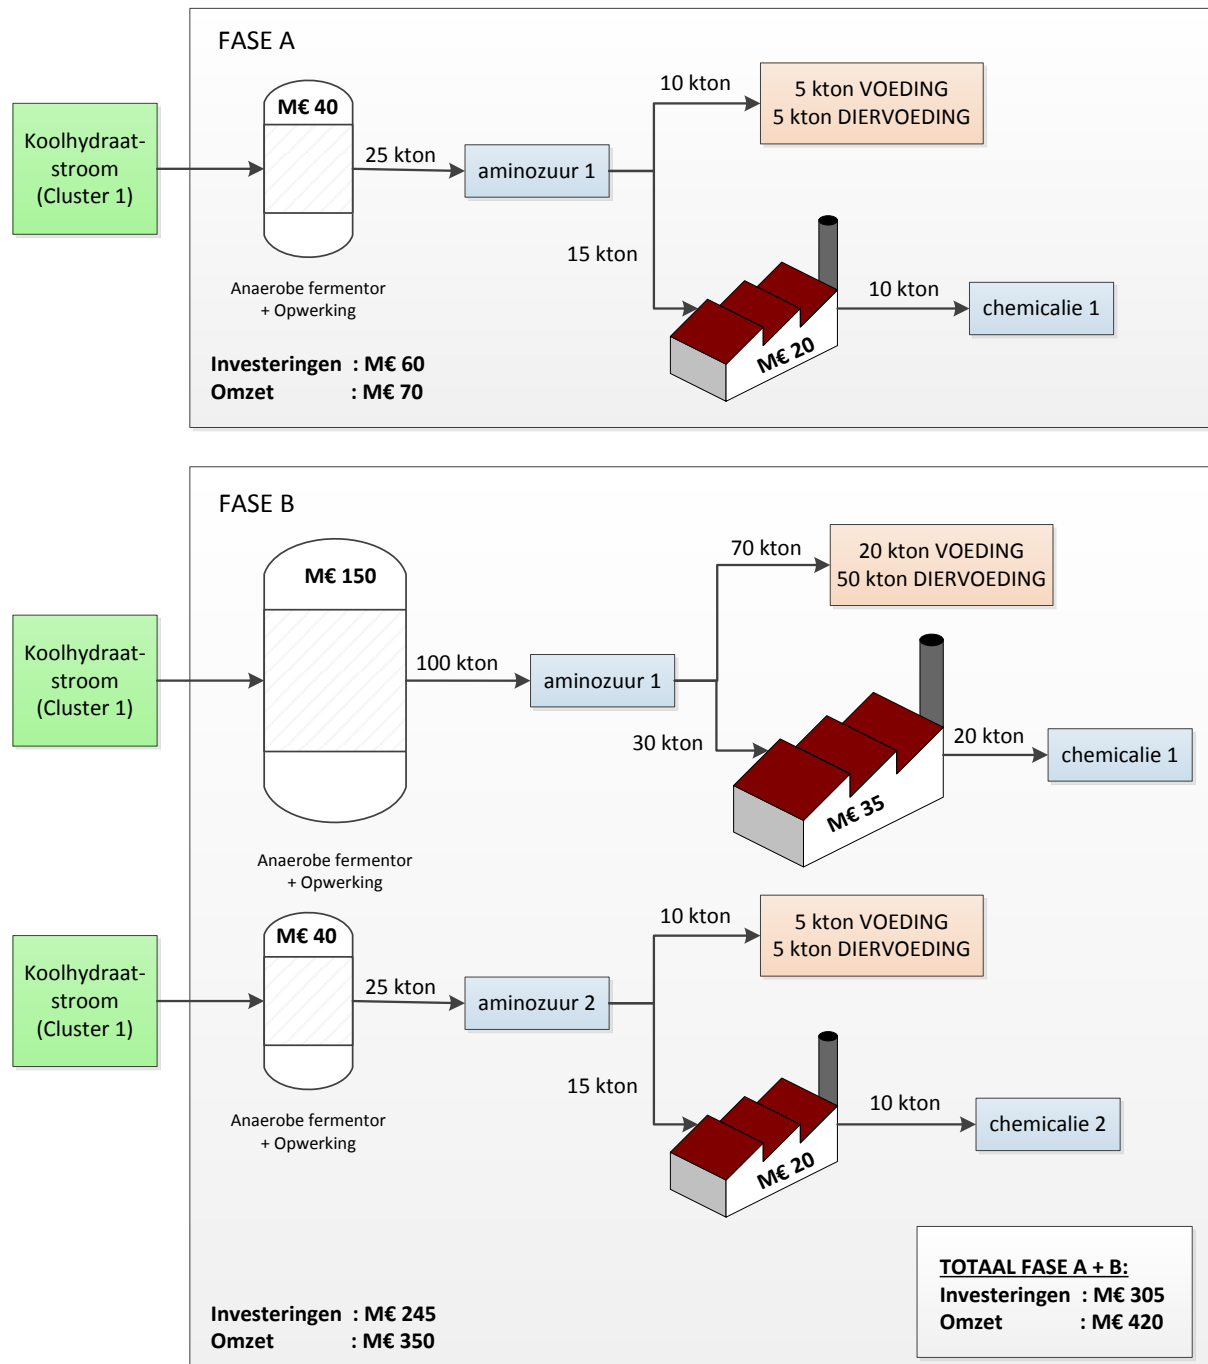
FASE A

Koolhydraat-stroom (Cluster 1)

M€ 40

25 kton

aminozuur 1

10 kton

5 kton VOEDING
5 kton DIERVOEDING

15 kton

M€ 20

10 kton

chemicalie 1

Anaerobe fermentor
+ Opwerking

Investeringen : M€ 60
Omzet : M€ 70

FASE B

Koolhydraat-stroom (Cluster 1)

M€ 150

100 kton

aminozuur 1

70 kton

20 kton VOEDING
50 kton DIERVOEDING

30 kton

M€ 35

20 kton

chemicalie 1

Anaerobe fermentor
+ Opwerking

Koolhydraat-stroom (Cluster 1)

M€ 40

25 kton

aminozuur 2

10 kton

5 kton VOEDING
5 kton DIERVOEDING

15 kton

M€ 20

10 kton

chemicalie 2

Anaerobe fermentor
+ Opwerking

Investeringen : M€ 245
Omzet : M€ 350

TOTAAL FASE A + B:
Investeringen : M€ 305
Omzet : M€ 420